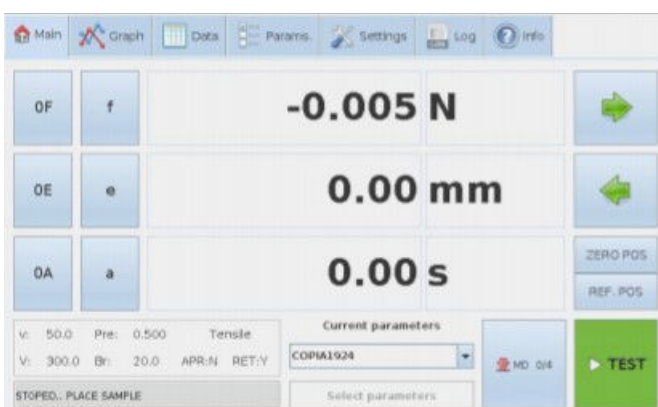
Main Graph Data Params. Settings Log Info

0F f -0.005 N

0E e 0.00 mm

0A a 0.00 s

ZERO POS

REF. POS

v: 50.0 Pre: 0.500 Tensile

V: 300.0 Br: 20.0 APR:N RET:Y

STOPED.. PLACE SAMPLE

Current parameters

COPIA1924

Select parameters

MD 0/4

TEST